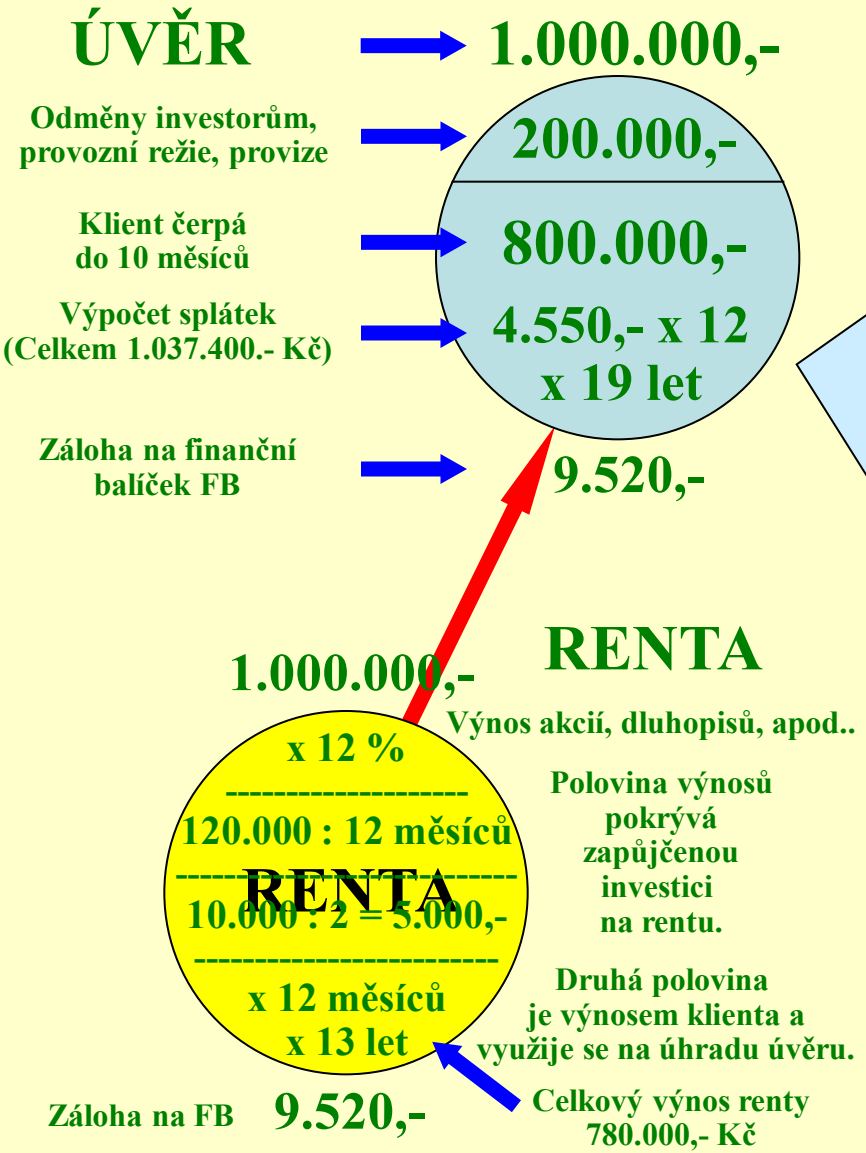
ÚVĚR

1.000.000,-

Odměny investorům, provozní režie, provize

200.000,-

Klient čerpá do 10 měsíců

800.000,-

Výpočet splátek (Celkem 1.037.400.- Kč)

4.550,- x 12 x 19 let

Záloha na finanční balíček FB

9.520,-

RENTA

1.000.000,-

Výnos akcií, dluhopisů, apod..

x 12 %
--------------------
120.000 : 12 měsíců
--------------------------
RENTA
10.000 : 2 = 5.000,-
-------------------------
x 12 měsíců
x 13 let

Polovina výnosů pokrývá zapůjčenou investici na rentu.

Druhá polovina je výnosem klienta a využije se na úhradu úvěru.

Záloha na FB

9.520,-

Celkový výnos renty 780.000,- Kč